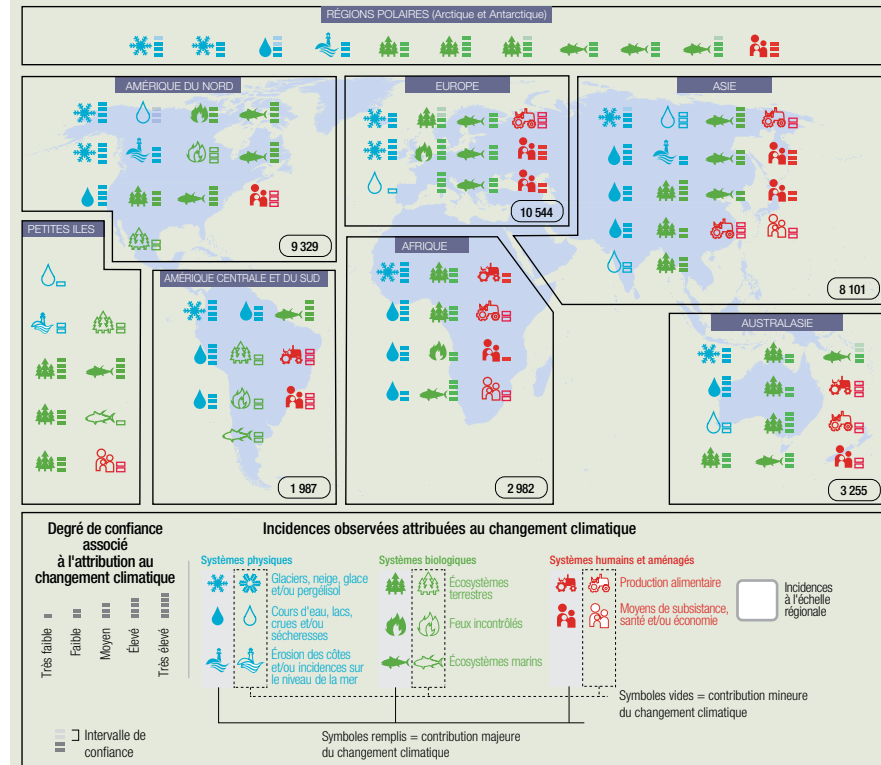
RÉGIONS POLAIRES (Arctique et Antarctique)

AMÉRIQUE DU NORD

9 329

EUROPE

10 544

ASIE

8 101

PETITES ILES

AMÉRIQUE CENTRALE ET DU SUD

1 987

AFRIQUE

2 982

AUSTRALASIE

3 255

Degré de confiance associé à l'attribution au changement climatique

Très faible

Faible

Moyen

Élevé

Très élevé

Intervalle de confiance

Incidences observées attribuées au changement climatique

Systèmes physiques

Glaciers, neige, glace et/ou pergélisol

Cours d'eau, lacs, crues et/ou sécheresses

Érosion des côtes et/ou incidences sur le niveau de la mer

Systèmes biologiques

Écosystèmes terrestres

Feux incontrôlés

Écosystèmes marins

Systèmes humains et aménagés

Production alimentaire

Moyens de subsistance, santé et/ou économie

Incidences à l'échelle régionale

Symboles vides = contribution mineure du changement climatique

Symboles remplis = contribution majeure du changement climatique